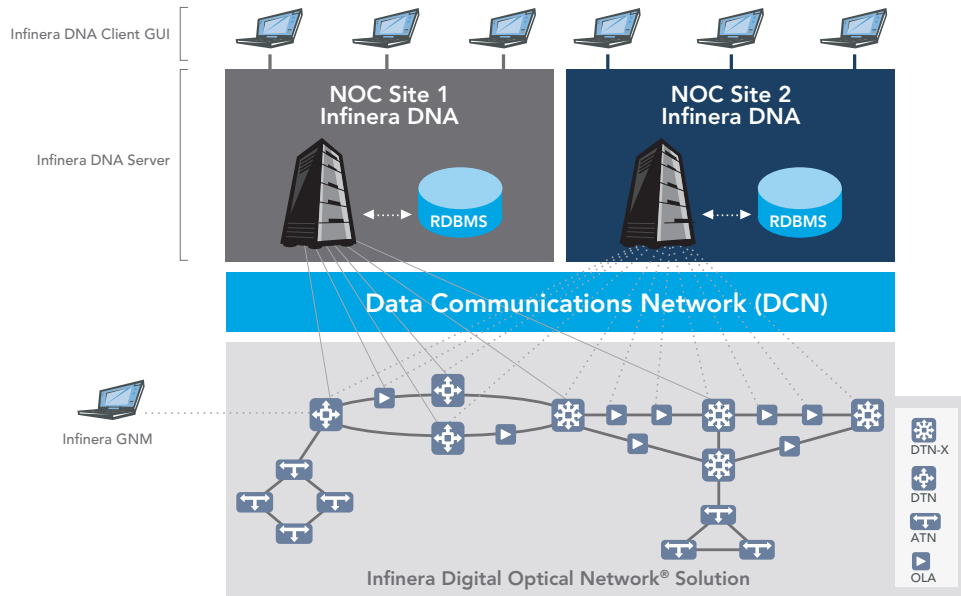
Infinera DNA Client GUI

Infinera DNA Server

NOC Site 1
Infinera DNA

RDBMS

NOC Site 2
Infinera DNA

RDBMS

Data Communications Network (DCN)

Infinera GNM

DTN-X

DTN

ATN

OLA

Infinera Digital Optical Network® Solution